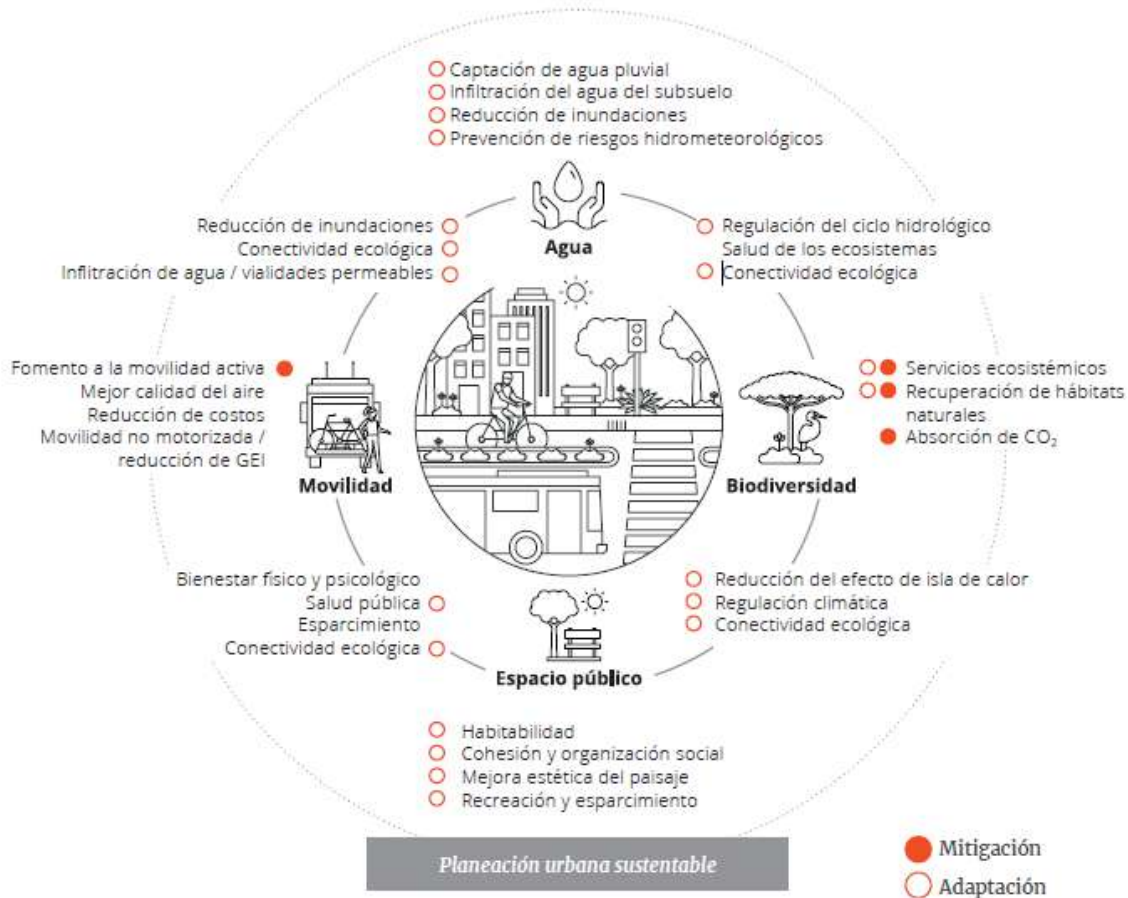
Captación de agua pluvial
Infiltración del agua del subsuelo
Reducción de inundaciones
Prevención de riesgos hidrometeorológicos

Agua

Reducción de inundaciones
Conectividad ecológica
Infiltración de agua / vialidades permeables

Regulación del ciclo hidrológico
Salud de los ecosistemas
Conectividad ecológica

Fomento a la movilidad activa
Mejor calidad del aire
Reducción de costos
Movilidad no motorizada / reducción de GEI

Movilidad

Servicios ecosistémicos
Recuperación de hábitats naturales
Absorción de $CO_2$

Biodiversidad

Bienestar físico y psicológico
Salud pública
Esparcimiento
Conectividad ecológica

Reducción del efecto de isla de calor
Regulación climática
Conectividad ecológica

Espacio público

Habitabilidad
Cohesión y organización social
Mejora estética del paisaje
Recreación y esparcimiento

Planeación urbana sustentable

Mitigación
Adaptación